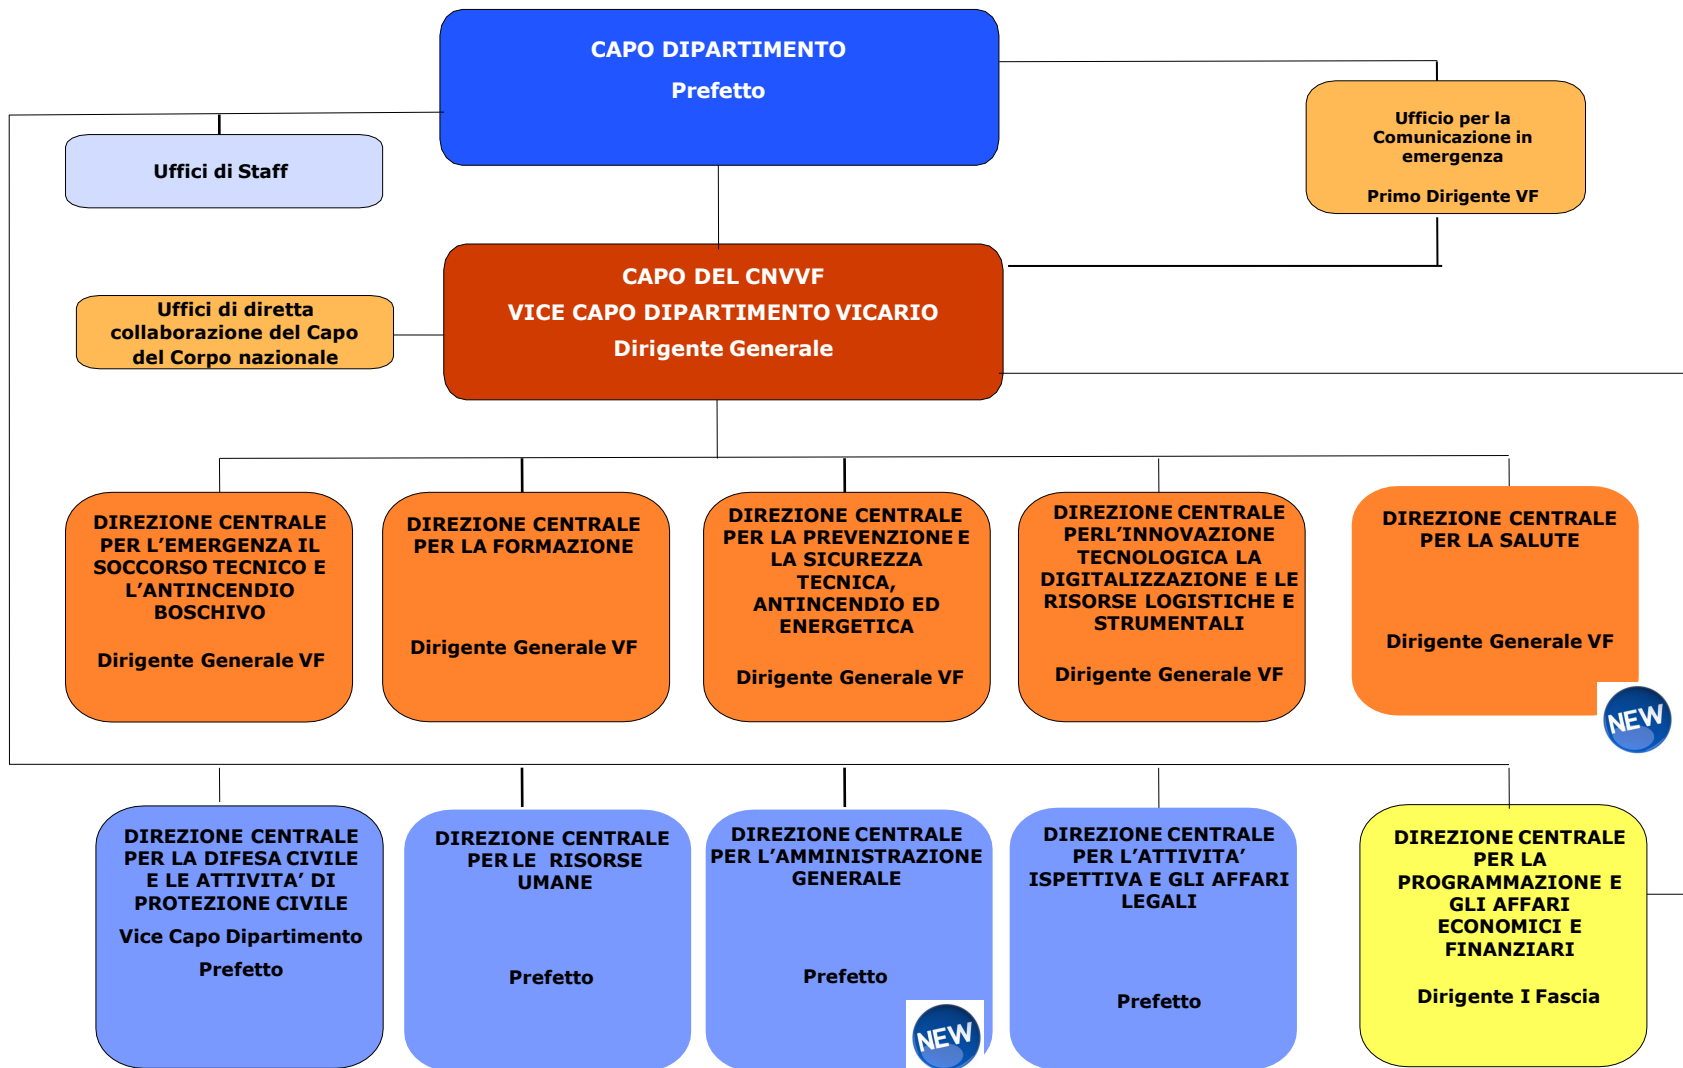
CAPO DIPARTIMENTO
Prefetto

Uffici di Staff

Ufficio per la Comunicazione in emergenza

Primo Dirigente VF

CAPO DEL CNVVF
VICE CAPO DIPARTIMENTO VICARIO
Dirigente Generale

Uffici di diretta collaborazione del Capo del Corpo nazionale

DIREZIONE CENTRALE PER L'EMERGENZA IL SOCCORSO TECNICO E L'ANTINCENDIO BOSCHIVO

Dirigente Generale VF

DIREZIONE CENTRALE PER LA FORMAZIONE

Dirigente Generale VF

DIREZIONE CENTRALE PER LA PREVENZIONE E LA SICUREZZA TECNICA, ANTINCENDIO ED ENERGETICA

Dirigente Generale VF

DIREZIONE CENTRALE PERL'INNOVAZIONE TECNOLOGICA LA DIGITALIZZAZIONE E LE RISORSE LOGISTICHE E STRUMENTALI

Dirigente Generale VF

DIREZIONE CENTRALE PER LA SALUTE

Dirigente Generale VF

NEW

DIREZIONE CENTRALE PER LA DIFESA CIVILE E LE ATTIVITA' DI PROTEZIONE CIVILE

Vice Capo Dipartimento

Prefetto

DIREZIONE CENTRALE PER LE RISORSE UMANE

Prefetto

DIREZIONE CENTRALE PER L'AMMINISTRAZIONE GENERALE

Prefetto

NEW

DIREZIONE CENTRALE PER L'ATTIVITA' ISPETTIVA E GLI AFFARI LEGALI

Prefetto

DIREZIONE CENTRALE PER LA PROGRAMMAZIONE E GLI AFFARI ECONOMICI E FINANZIARI

Dirigente I Fascia